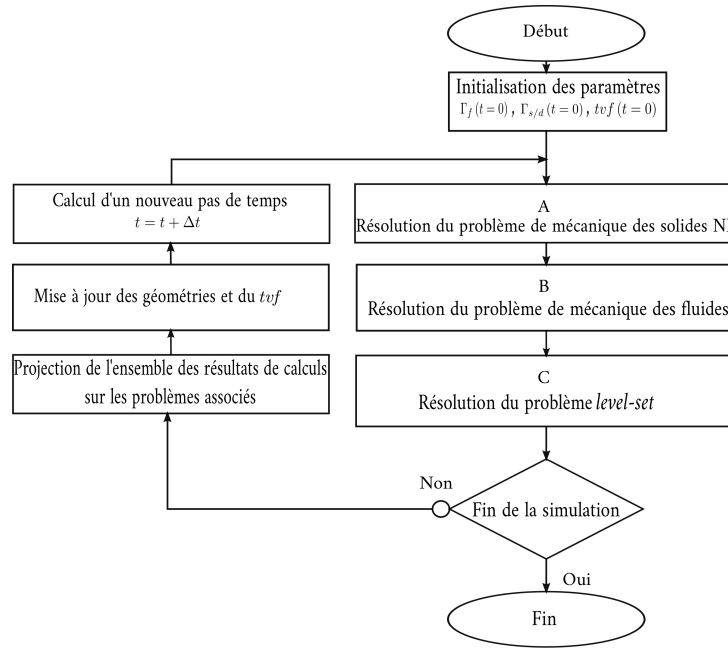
Début

Initialisation des paramètres
$\Gamma_f\,(t=0)$ , $\Gamma_{s/d}\,(t=0)$ , $tvf\,(t=0)$

Calcul d'un nouveau pas de temps
$t = t + \Delta t$

A
Résolution du problème de mécanique des solides N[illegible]

Mise à jour des géométries et du $tvf$

B
Résolution du problème de mécanique des fluides

Projection de l'ensemble des résultats de calculs sur les problèmes associés

C
Résolution du problème *level-set*

Non

Fin de la simulation

Oui

Fin